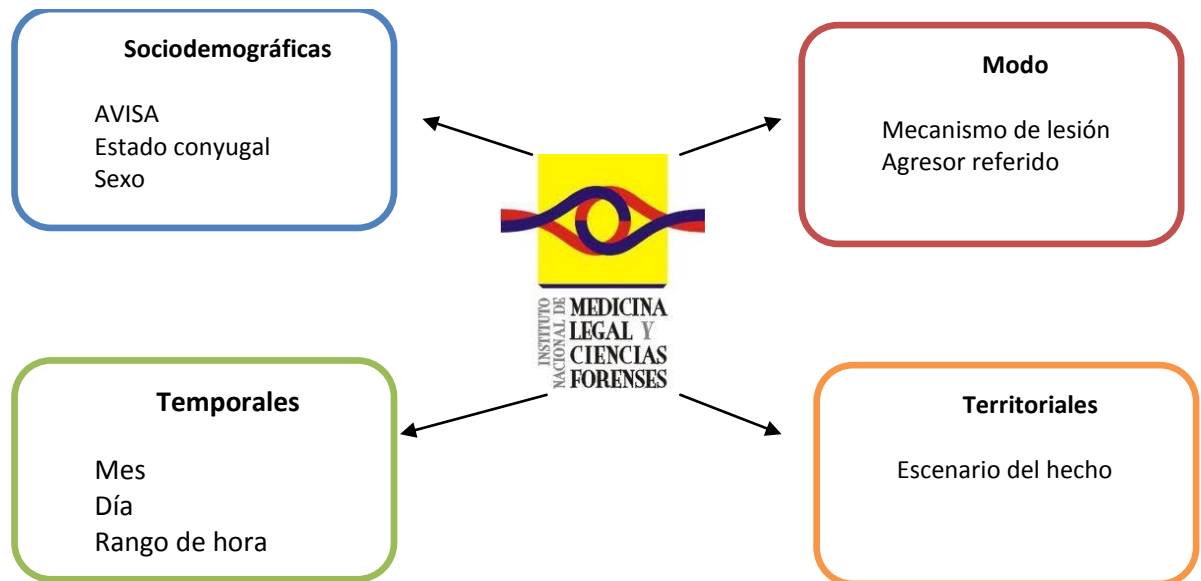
Sociodemográficas

AVISA
Estado conyugal
Sexo

Modo

Mecanismo de lesión
Agresor referido

INSTITUTO NACIONAL DE MEDICINA LEGAL Y CIENCIAS FORENSES

Temporales

Mes
Día
Rango de hora

Territoriales

Escenario del hecho